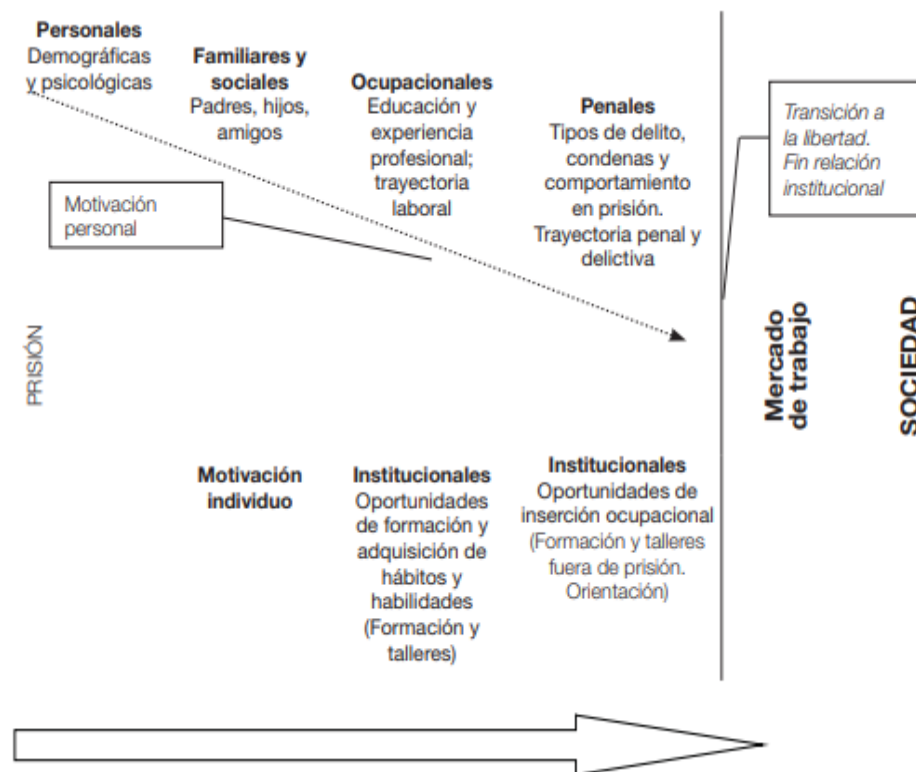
**Personales**
Demográficas y psicológicas

**Familiares y sociales**
Padres, hijos, amigos

**Ocupacionales**
Educación y experiencia profesional; trayectoria laboral

**Penales**
Tipos de delito, condenas y comportamiento en prisión. Trayectoria penal y delictiva

*Transición a la libertad. Fin relación institucional*

Motivación personal

PRISIÓN

**Mercado de trabajo**

**SOCIEDAD**

**Motivación individuo**

**Institucionales**
Oportunidades de formación y adquisición de hábitos y habilidades (Formación y talleres)

**Institucionales**
Oportunidades de inserción ocupacional (Formación y talleres fuera de prisión. Orientación)